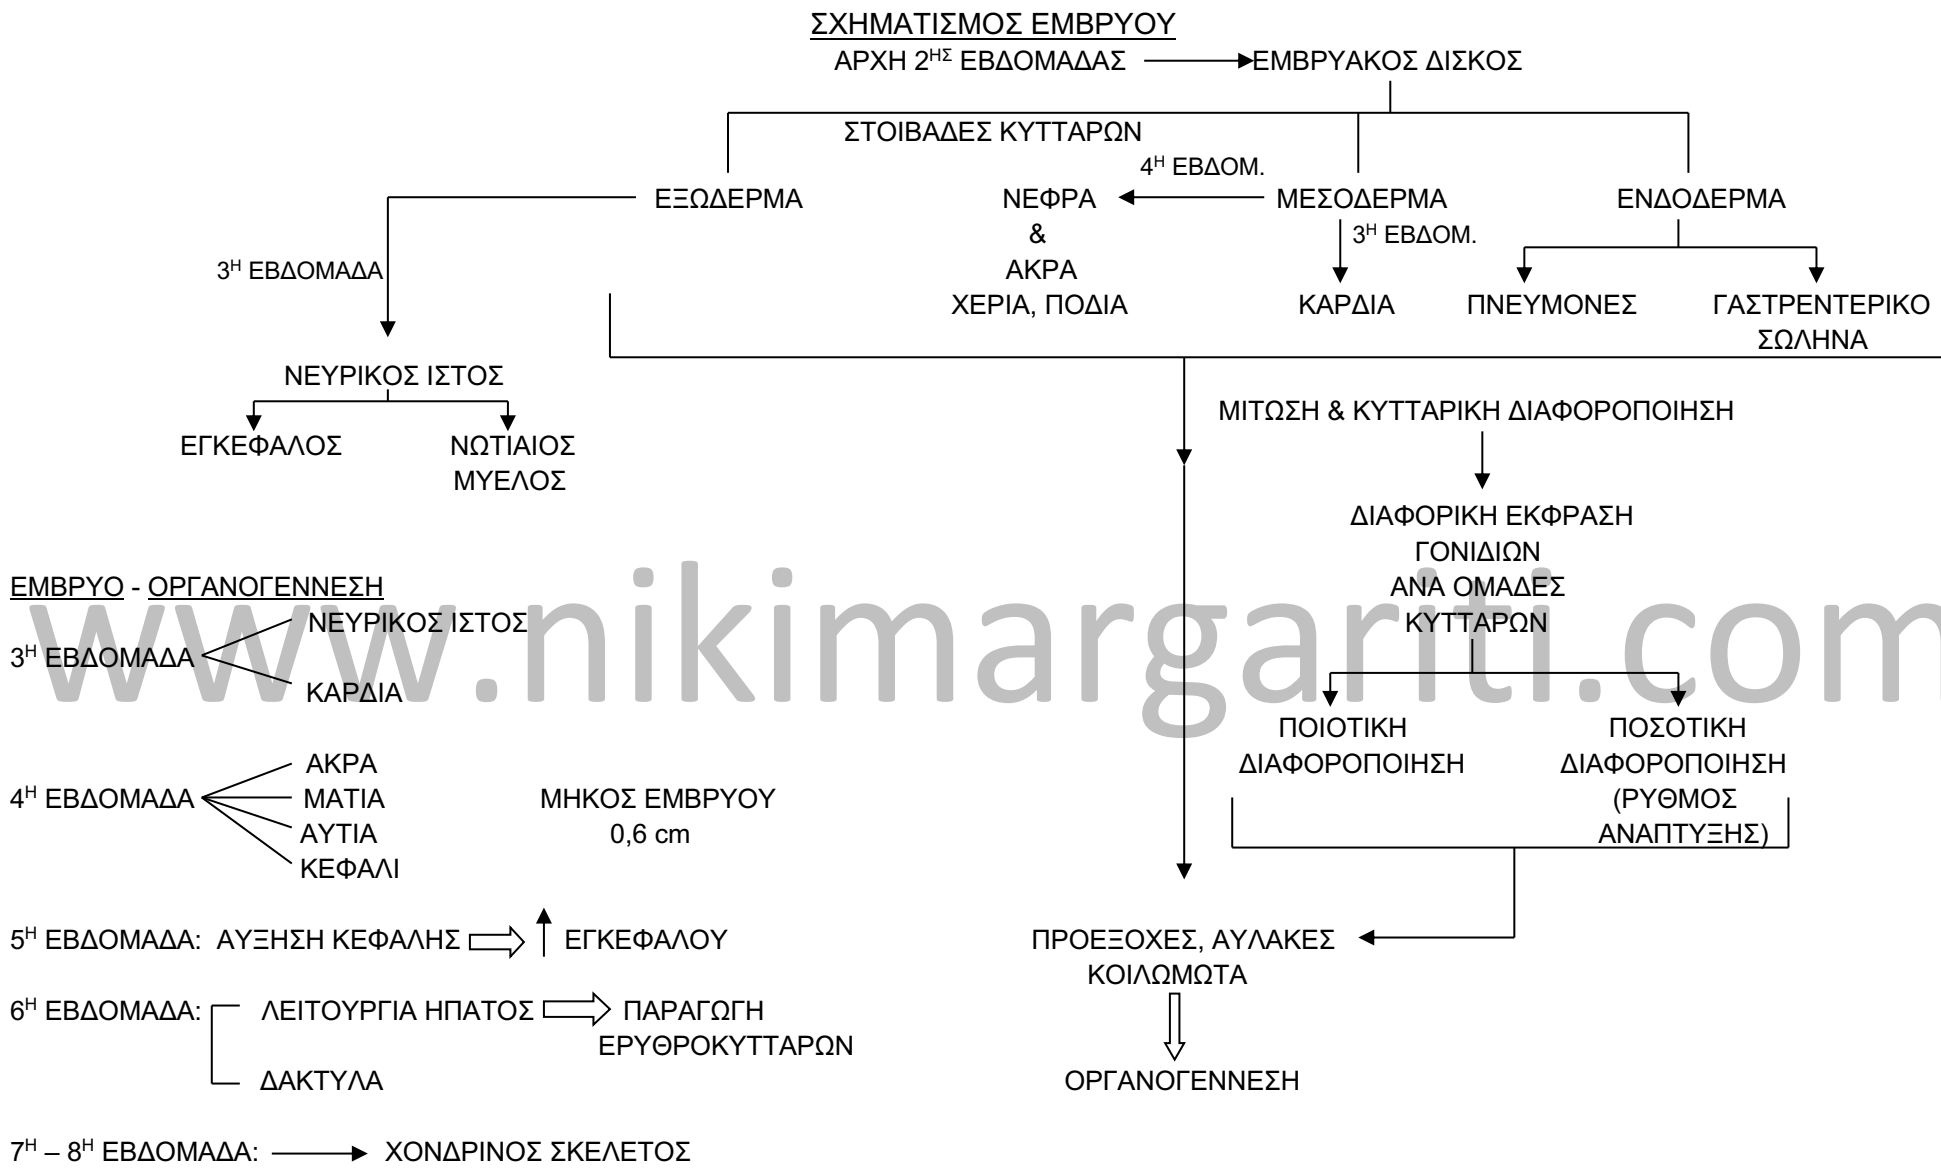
ΣΧΗΜΑΤΙΣΜΟΣ ΕΜΒΡΥΟΥ
ΑΡΧΗ $2^{ΗΣ}$ ΕΒΔΟΜΑΔΑΣ → ΕΜΒΡΥΑΚΟΣ ΔΙΣΚΟΣ

ΣΤΟΙΒΑΔΕΣ ΚΥΤΤΑΡΩΝ

ΕΞΩΔΕΡΜΑ
ΜΕΣΟΔΕΡΜΑ
ΕΝΔΟΔΕΡΜΑ

$4^{Η}$ ΕΒΔΟΜ.
ΝΕΦΡΑ & ΑΚΡΑ ΧΕΡΙΑ, ΠΟΔΙΑ

$3^{Η}$ ΕΒΔΟΜ.
ΚΑΡΔΙΑ

ΠΝΕΥΜΟΝΕΣ
ΓΑΣΤΡΕΝΤΕΡΙΚΟ ΣΩΛΗΝΑ

$3^{Η}$ ΕΒΔΟΜΑΔΑ
ΝΕΥΡΙΚΟΣ ΙΣΤΟΣ
ΕΓΚΕΦΑΛΟΣ
ΝΩΤΙΑΙΟΣ ΜΥΕΛΟΣ

ΜΙΤΩΣΗ & ΚΥΤΤΑΡΙΚΗ ΔΙΑΦΟΡΟΠΟΙΗΣΗ

ΔΙΑΦΟΡΙΚΗ ΕΚΦΡΑΣΗ ΓΟΝΙΔΙΩΝ ΑΝΑ ΟΜΑΔΕΣ ΚΥΤΤΑΡΩΝ

ΠΟΙΟΤΙΚΗ ΔΙΑΦΟΡΟΠΟΙΗΣΗ
ΠΟΣΟΤΙΚΗ ΔΙΑΦΟΡΟΠΟΙΗΣΗ (ΡΥΘΜΟΣ ΑΝΑΠΤΥΞΗΣ)

ΠΡΟΕΞΟΧΕΣ, ΑΥΛΑΚΕΣ ΚΟΙΛΩΜΩΤΑ
ΟΡΓΑΝΟΓΕΝΝΕΣΗ

ΕΜΒΡΥΟ - ΟΡΓΑΝΟΓΕΝΝΕΣΗ
$3^{Η}$ ΕΒΔΟΜΑΔΑ
ΝΕΥΡΙΚΟΣ ΙΣΤΟΣ
ΚΑΡΔΙΑ

$4^{Η}$ ΕΒΔΟΜΑΔΑ
ΑΚΡΑ
ΜΑΤΙΑ
ΑΥΤΙΑ
ΚΕΦΑΛΙ

ΜΗΚΟΣ ΕΜΒΡΥΟΥ 0,6 cm

$5^{Η}$ ΕΒΔΟΜΑΔΑ: ΑΥΞΗΣΗ ΚΕΦΑΛΗΣ ⇒ ↑ ΕΓΚΕΦΑΛΟΥ

$6^{Η}$ ΕΒΔΟΜΑΔΑ: ΛΕΙΤΟΥΡΓΙΑ ΗΠΑΤΟΣ ⇒ ΠΑΡΑΓΩΓΗ ΕΡΥΘΡΟΚΥΤΤΑΡΩΝ
ΔΑΚΤΥΛΑ

$7^{Η}$ – $8^{Η}$ ΕΒΔΟΜΑΔΑ: → ΧΟΝΔΡΙΝΟΣ ΣΚΕΛΕΤΟΣ

www.nikimargariti.com